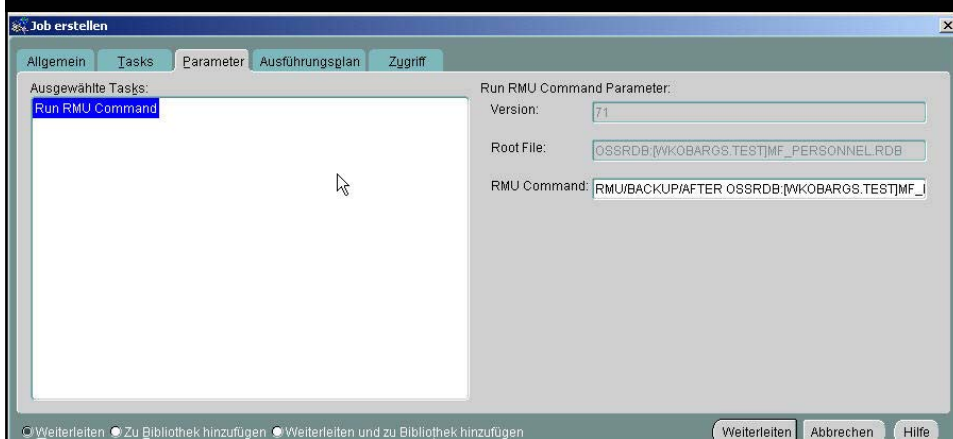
Job erstellen

Allgemein | Tasks | Parameter | Ausführungsplan | Zugriff

Ausgewählte Tasks:
Run RMU Command

Run RMU Command Parameter:
Version: 71
Root File: OSSRDB:[WKOBARGS.TEST]MF_PERSONNEL.RDB
RMU Command: RMU/BACKUP/AFTER OSSRDB:[WKOBARGS.TEST]MF_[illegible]

Weiterleiten  Zu Bibliothek hinzufügen  Weiterleiten und zu Bibliothek hinzufügen

Weiterleiten | Abbrechen | Hilfe